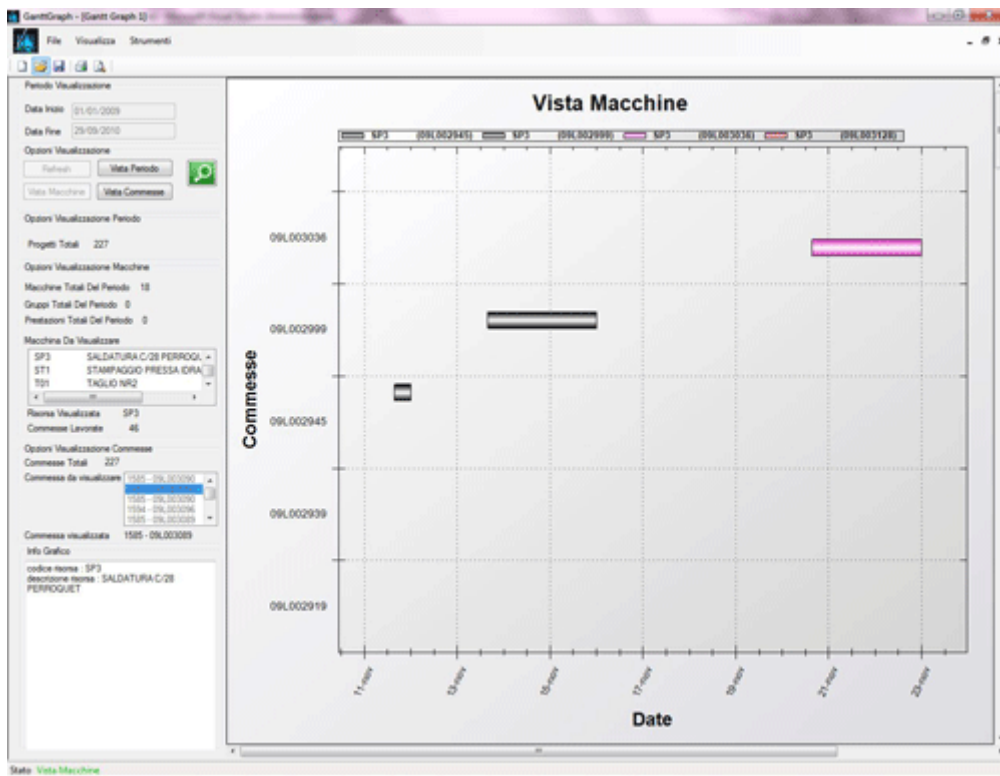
GanttGraph - [Gantt Graph 1]

File Visualizza Strumenti

Periodo Visualizzazione

Data Inizio 01/01/2009

Data Fine 29/09/2010

Opzioni Visualizzazione

Refresh

Vista Periodo

Vista Macchine

Vista Commesse

Opzioni Visualizzazione Periodo

Progetti Totali 227

Opzioni Visualizzazione Macchine

Macchine Totali Del Periodo 18

Gruppi Totali Del Periodo 0

Prestazioni Totali Del Periodo 0

Macchina Da Visualizzare

| SP3 | SALDATURA C/28 PERROQ |
|---|---|
| ST1 | STAMPAGGIO PRESSA IDRA |
| T01 | TAGLIO NR2 |

Risorsa Visualizzata SP3

Commesse Lavorate 46

Opzioni Visualizzazione Commesse

Commesse Totali 227

Commessa da visualizzare

1585 - 09L003090

1585 - 09L003090

1594 - 09L003096

1585 - 09L003089

Commessa visualizzata 1585 - 09L003089

Info Grafico

codice risorsa : SP3
descrizione risorsa : SALDATURA C/28 PERROQUET

Vista Macchine

SP3 (09L002945) SP3 (09L002999) SP3 (09L003036) SP3 (09L003128)

Commesse

09L003036

09L002999

09L002945

09L002939

09L002919

11-nov

13-nov

15-nov

17-nov

19-nov

21-nov

23-nov

Date

Stato: Vista Macchine